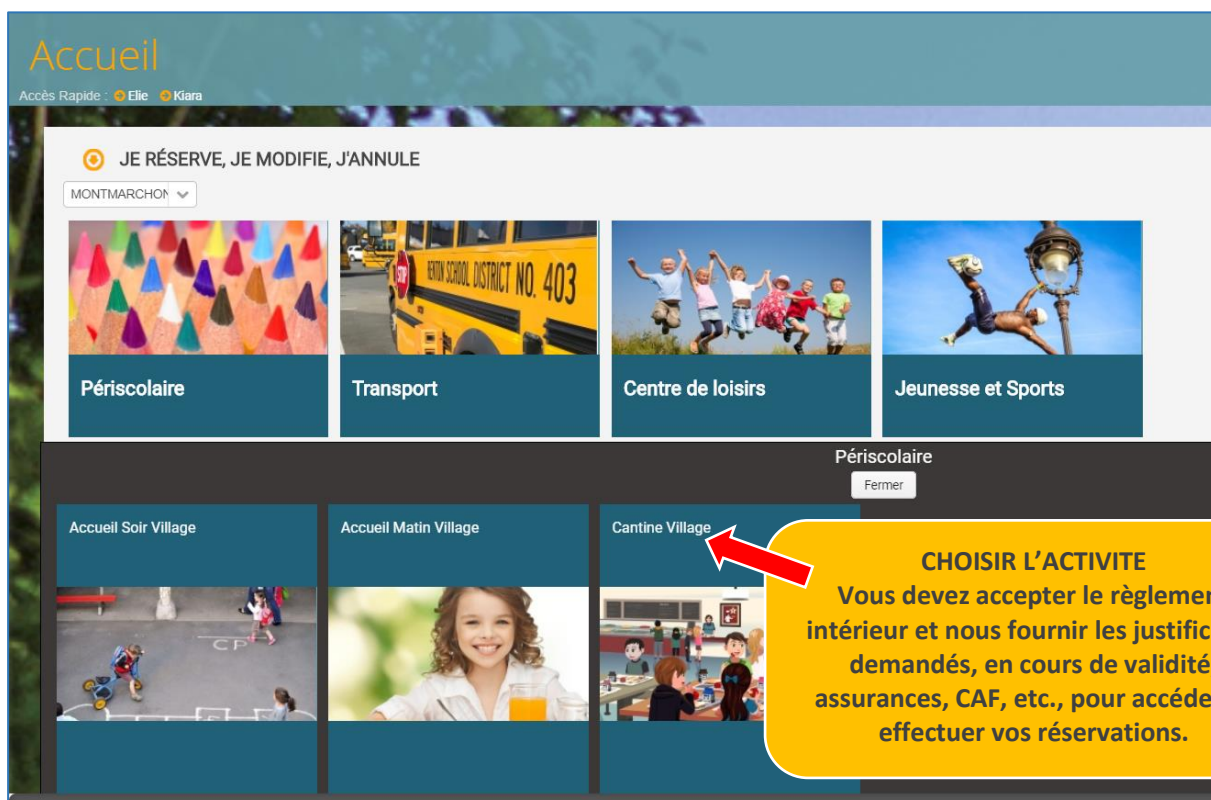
Accueil
Accès Rapide : Elie Kiara

JE RÉSERVE, JE MODIFIE, J'ANNULE

MONTMARCHON

BENTON SCHOOL DISTRICT NO. 403

STOP

Périscolaire

Transport

Centre de loisirs

Jeunesse et Sports

Périscolaire

Fermer

Accueil Soir Village

Accueil Matin Village

Cantine Village

CP

CHOISIR L'ACTIVITE
Vous devez accepter le règlemen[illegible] intérieur et nous fournir les justific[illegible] demandés, en cours de validité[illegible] assurances, CAF, etc., pour accéde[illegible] effectuer vos réservations.